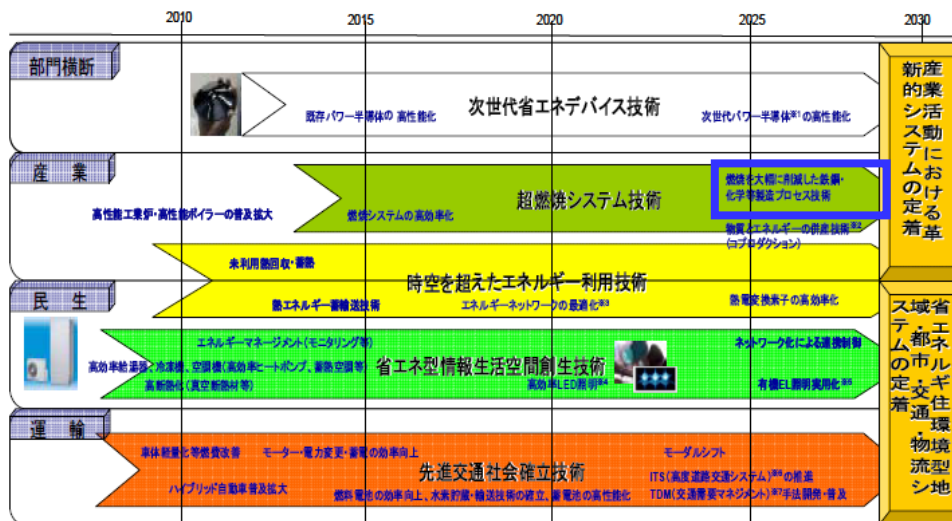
2010 2015 2020 2025 2030

部門横断

既存パワー半導体の高性能化

次世代省エネデバイス技術

次世代パワー半導体※1の高性能化

産業

高性能工業炉・高性能ボイラーの普及拡大

燃焼システムの高効率化

超燃焼システム技術

燃焼を大幅に削減した鉄鋼・化学等製造プロセス技術

物質とエネルギーの併産技術※2（コプロダクション）

未利用熱回収・蓄熱

時空を超えたエネルギー利用技術

熱エネルギー蓄輸送技術

エネルギーネットワークの最適化※3

熱電変換素子の高効率化

民生

エネルギーマネージメント（モニタリング等）

高効率給湯器、冷凍機、空調機（高効率ヒートポンプ、蓄熱空調等）

高断熱化（真空断熱材等）

省エネ型情報生活空間創生技術

高効率LED照明※4

ネットワーク化による連携制御

有機EL照明実用化※5

運輸

車体軽量化等燃費改善

モーター・電力変更・蓄電の効率向上

ハイブリッド自動車普及拡大

先進交通社会確立技術

燃料電池の効率向上、水素貯蔵・輸送技術の確立、蓄電池の高性能化

モーダルシフト

ITS（高度道路交通システム）※6の推進

TDM（交通需要マネジメント）※7手法開発・普及

産業活動における革新的システムの定着

省エネルギー型地域・都市・交通・物流システムの定着